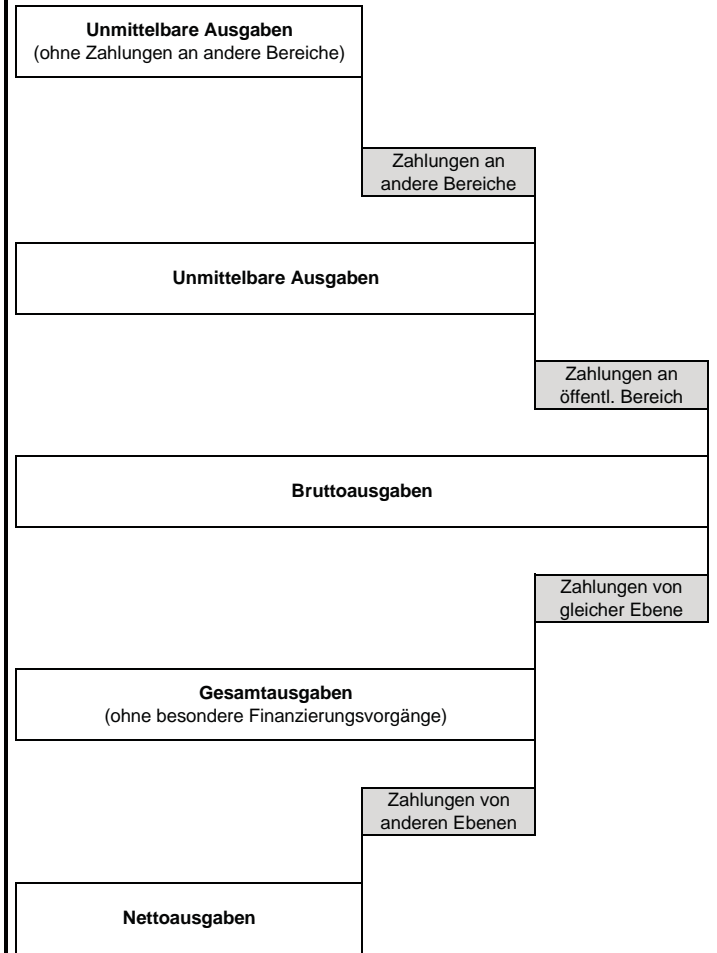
**Unmittelbare Ausgaben**
(ohne Zahlungen an andere Bereiche)

Zahlungen an andere Bereiche

**Unmittelbare Ausgaben**

Zahlungen an öffentl. Bereich

**Bruttoausgaben**

Zahlungen von gleicher Ebene

**Gesamtausgaben**
(ohne besondere Finanzierungsvorgänge)

Zahlungen von anderen Ebenen

**Nettoausgaben**